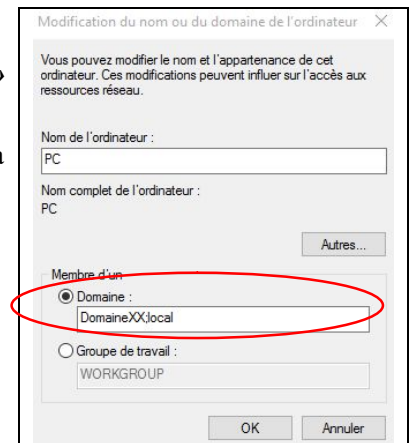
»

a

Modification du nom ou du domaine de l'ordinateur ×

Vous pouvez modifier le nom et l'appartenance de cet ordinateur. Ces modifications peuvent influer sur l'accès aux ressources réseau.

Nom de l'ordinateur :

PC

Nom complet de l'ordinateur :
PC

Autres...

Membre d'un

Domaine :

DomaineXX;local

Groupe de travail :

WORKGROUP

OK

Annuler